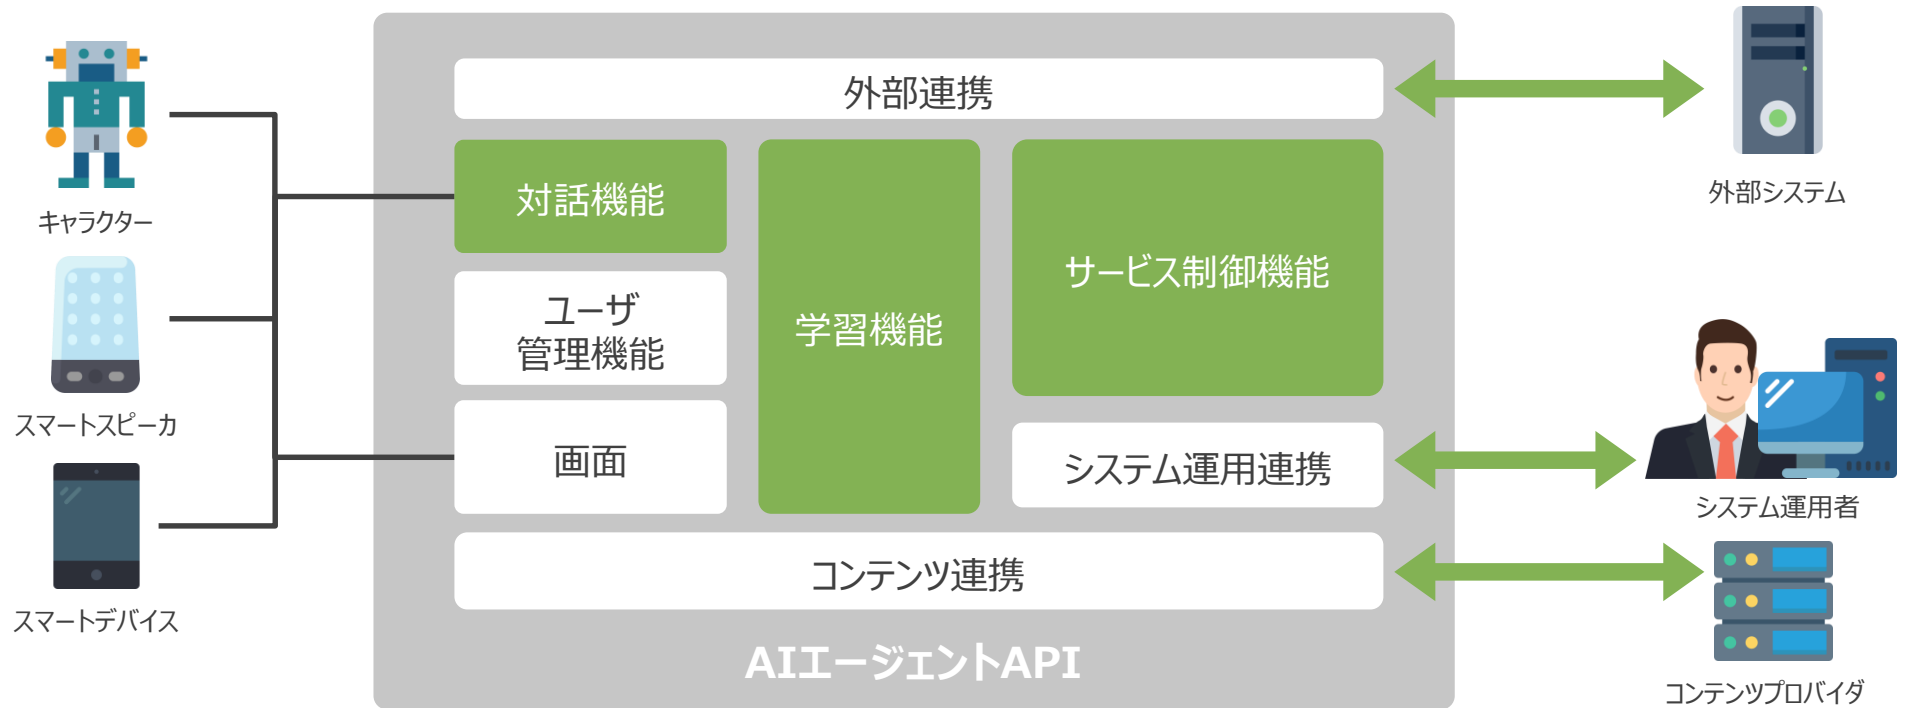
キャラクター

スマートスピーカ

スマートデバイス

外部連携

対話機能

ユーザ
管理機能

画面

学習機能

サービス制御機能

システム運用連携

コンテンツ連携

AIエージェントAPI

外部システム

システム運用者

コンテンツプロバイダ